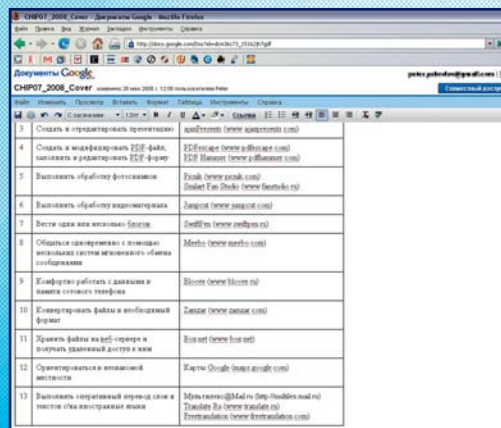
CHIP07_2008_Cover - Документы Google - Mozilla Firefox

Файл Правка Вид Журнал Закладки Инструменты Справка

http://docs.google.com/Doc?docid=dhc7j_052c2fc7gdf

Документы Google

CHIP07_2008_Cover изменено 20 мая 2008 г. 12:08 пользователем Peter

petr.poletdev@gmail.com

Совместный доступ

Файл Изменить Просмотр Вставить Формат Таблица Инструменты Справка

Стандартное 12pt Ссылка

| 3 | Создать и отредактировать презентацию | ajaxPresents (www.ajaxpresents.com) |
|---|---|---|
| 4 | Создать и модифицировать PDF-файл, заполнить и редактировать PDF-форму | PDFescape (www.pdfescape.com) PDF Hammer (www.pdfhammer.com) |
| 5 | Выполнить обработку фотоснимков | Picnik (www.picnik.com) Snilart Fan Studio (www.fanstudio.ru) |
| 6 | Выполнить обработку видеоматериала | Jumpcut (www.jumpcut.com) |
| 7 | Вести один или несколько блогов | SeeBFlm (www.seeflim.ru) |
| 8 | Общаться одновременно с помощью нескольких систем мгновенного обмена сообщениями | Meebo (www.meebo.com) |
| 9 | Комфортно работать с данными в памяти сотового телефона | Bloove (www.bloove.ru) |
| 10 | Конвертировать файлы в необходимый формат | Zamzar (www.zamzar.com) |
| 11 | Хранить файлы на веб-сервере и получать удаленный доступ к ним | Box.net (www.box.net) |
| 12 | Ориентироваться в незнакомой местности | Карты Google (maps.google.com) |
| 13 | Выполнить оперативный перевод слов и текстов с/на иностранные языки | Мультитекст@Mail.ru (http://multilex.mail.ru) Translate.Ru (www.translate.ru) Freetranslation (www.freetranslation.com) |